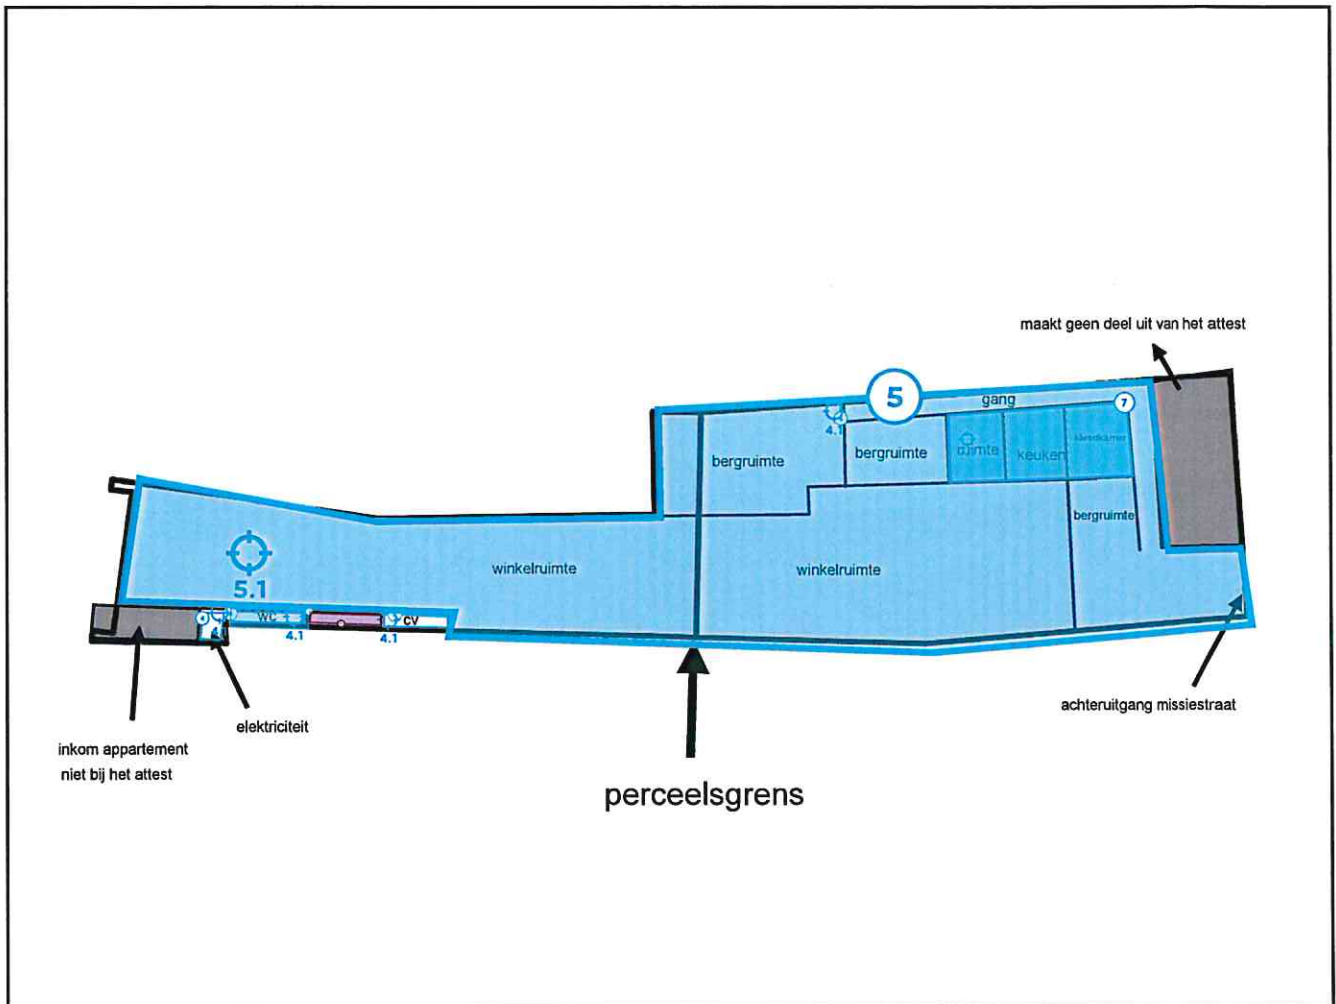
maakt geen deel uit van het attest

5

gang

7

4.1

bergruimte

bergruimte

ruimte

keuken

kleedkamer

bergruimte

5.1

winkelruimte

winkelruimte

4

WC 1

4.1

4.1

CV

inkom appartement niet bij het attest

elektriciteit

perceelsgrens

achteruitgang missiestraat